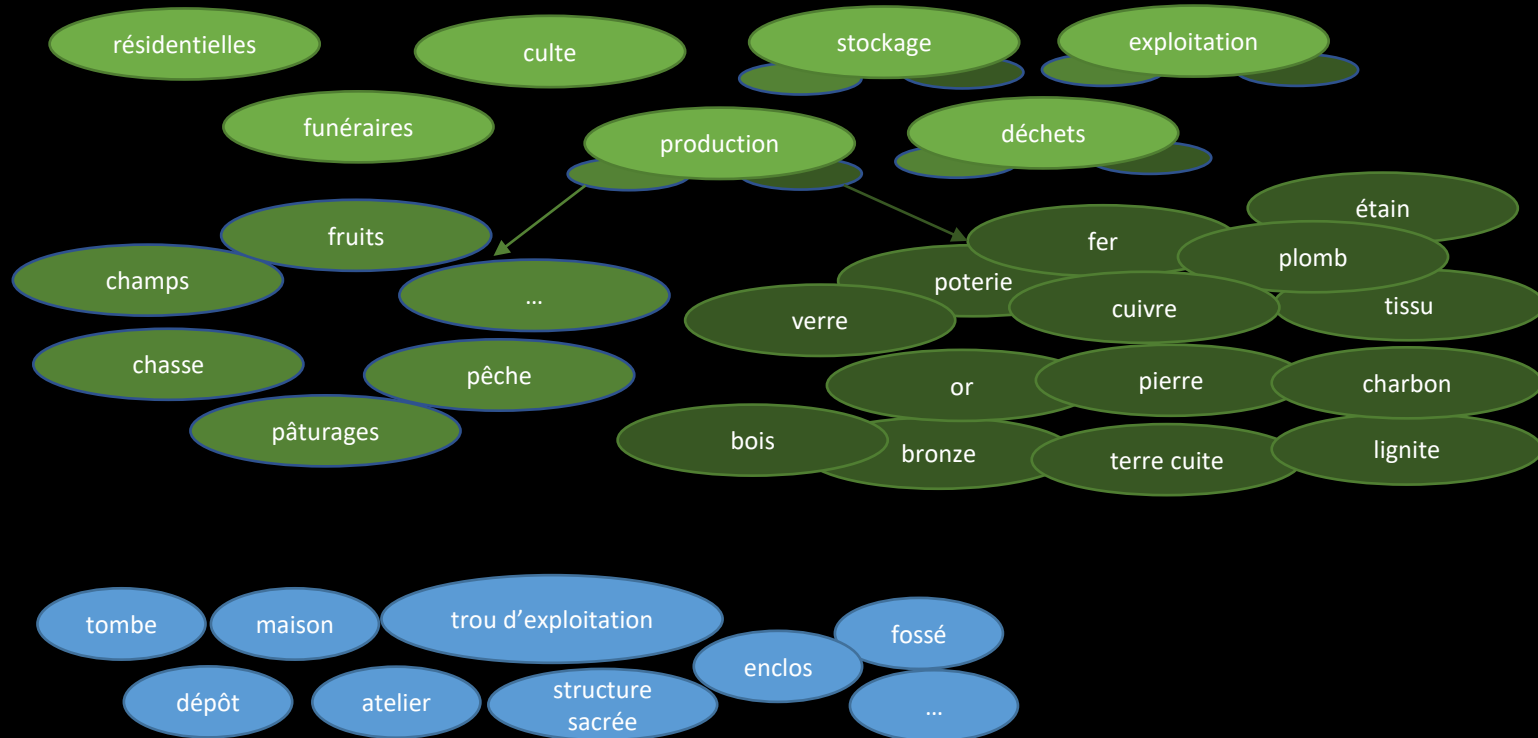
résidentielles

culte

stockage

exploitation

funéraires

production

déchets

fruits

champs

…

chasse

pêche

pâturages

étain

fer

plomb

poterie

cuivre

tissu

verre

or

pierre

charbon

bois

bronze

terre cuite

lignite

tombe

maison

trou d’exploitation

fossé

enclos

dépôt

atelier

structure sacrée

…